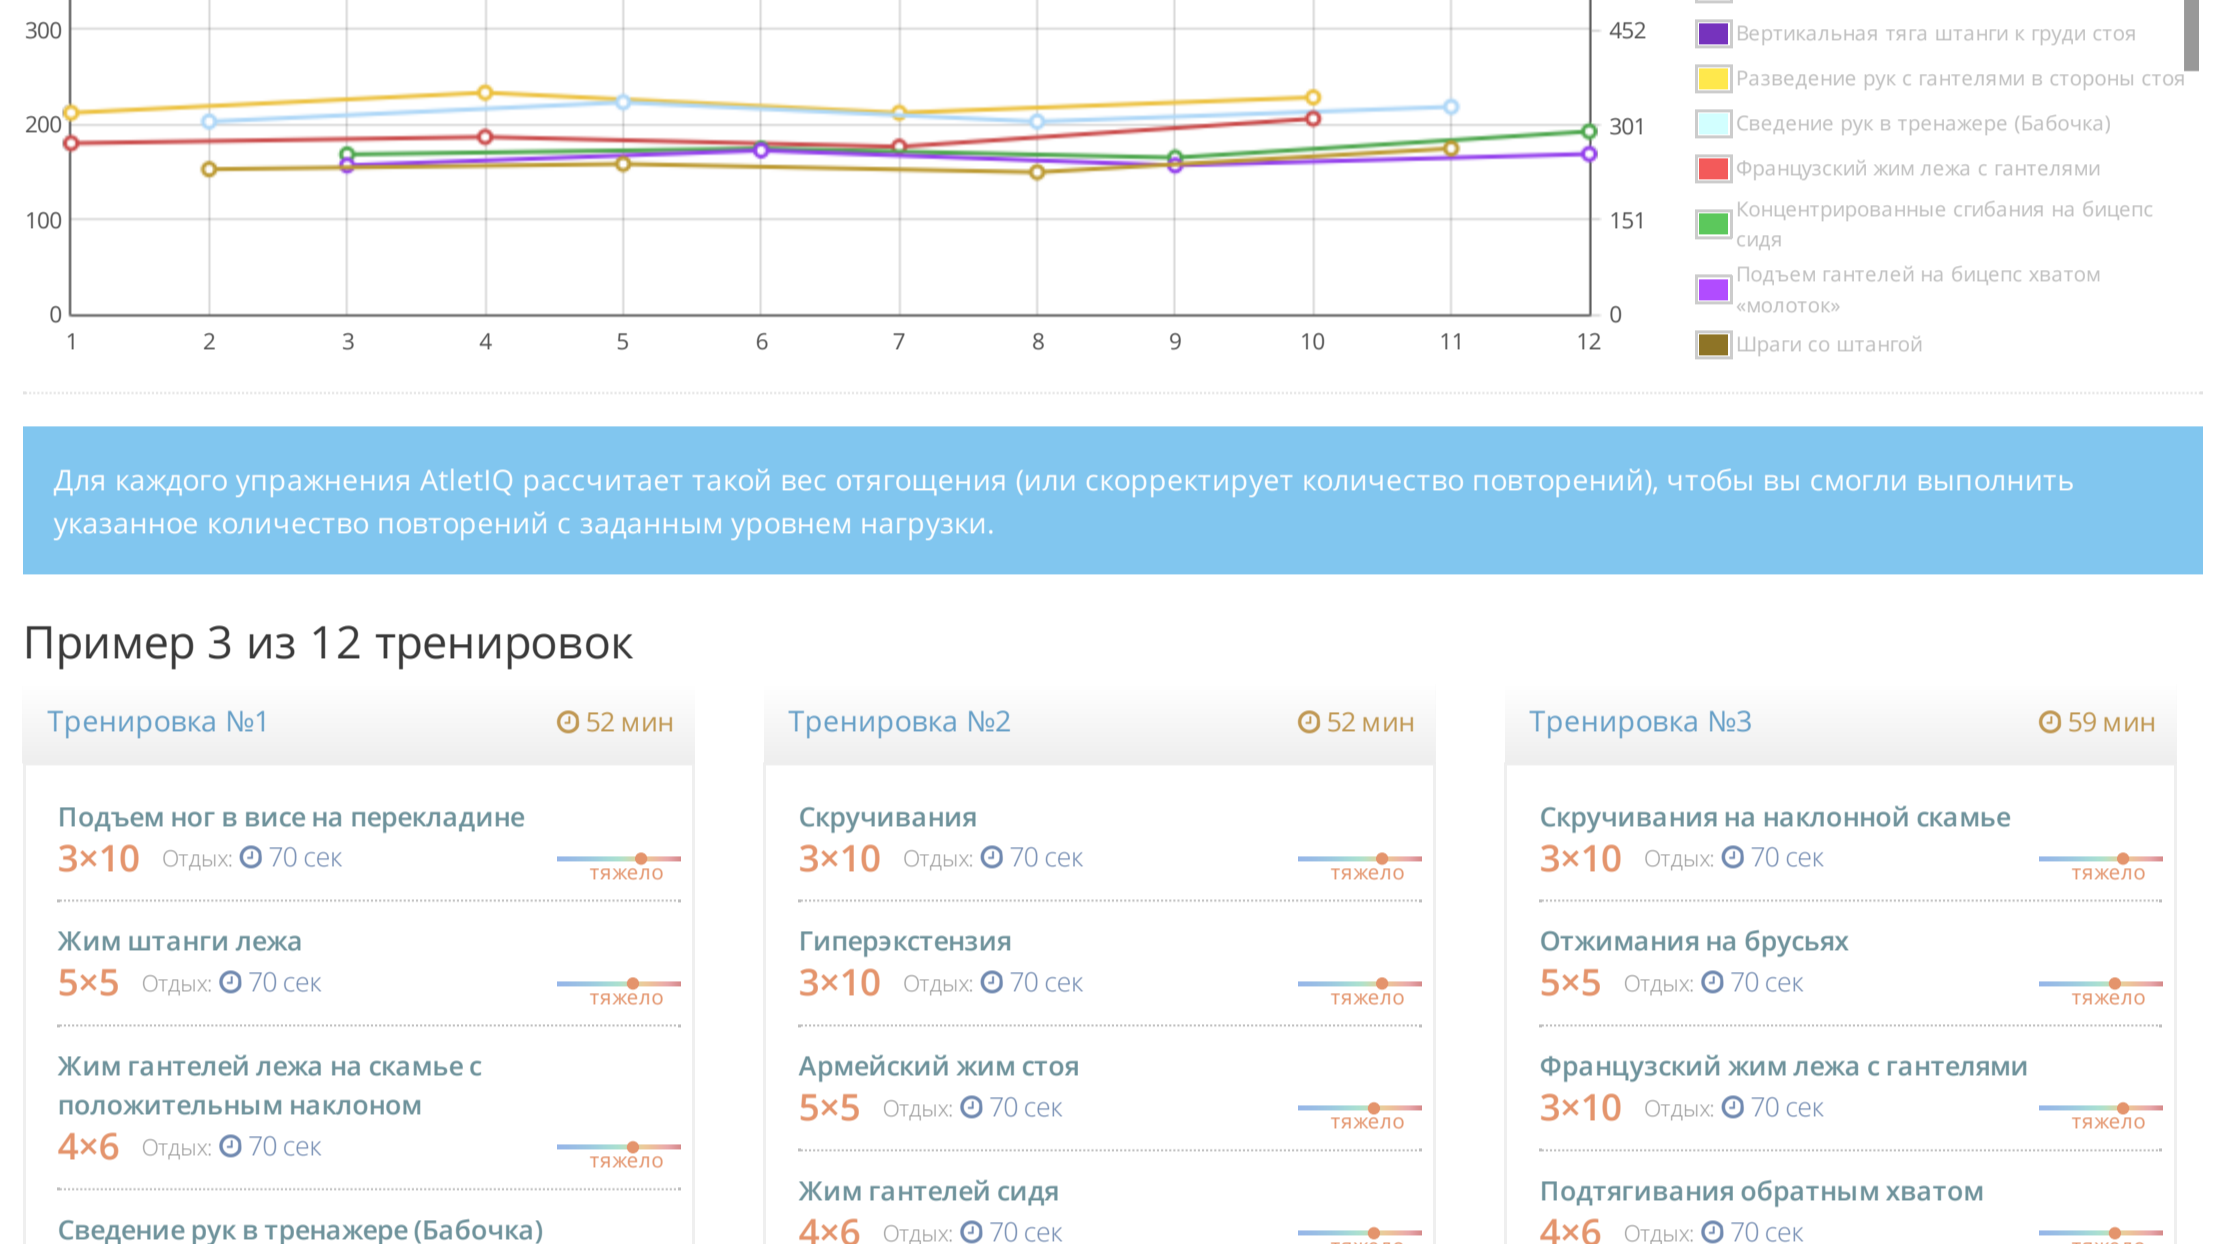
300
200
100
0
1 2 3 4 5 6 7 8 9 10 11 12
452
301
151
0

Вертикальная тяга штанги к груди стоя
Разведение рук с гантелями в стороны стоя
Сведение рук в тренажере (Бабочка)
Французский жим лежа с гантелями
Концентрированные сгибания на бицепс сидя
Подъем гантелей на бицепс хватом «молоток»
Шраги со штангой

Для каждого упражнения AtletIQ рассчитает такой вес отягощения (или скорректирует количество повторений), чтобы вы смогли выполнить указанное количество повторений с заданным уровнем нагрузки.

Пример 3 из 12 тренировок

Тренировка №1 52 мин

Подъем ног в висе на перекладине
3×10 Отдых: 70 сек тяжело

Жим штанги лежа
5×5 Отдых: 70 сек тяжело

Жим гантелей лежа на скамье с положительным наклоном
4×6 Отдых: 70 сек тяжело

Сведение рук в тренажере (Бабочка)

Тренировка №2 52 мин

Скручивания
3×10 Отдых: 70 сек тяжело

Гиперэкстензия
3×10 Отдых: 70 сек тяжело

Армейский жим стоя
5×5 Отдых: 70 сек тяжело

Жим гантелей сидя
4×6 Отдых: 70 сек

Тренировка №3 59 мин

Скручивания на наклонной скамье
3×10 Отдых: 70 сек тяжело

Отжимания на брусьях
5×5 Отдых: 70 сек тяжело

Французский жим лежа с гантелями
3×10 Отдых: 70 сек тяжело

Подтягивания обратным хватом
4×6 Отдых: 70 сек